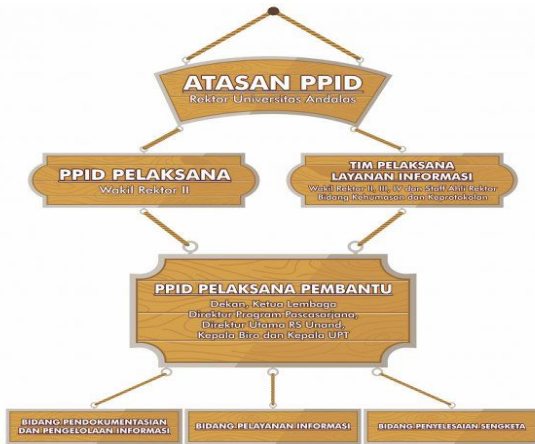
ATASAN PPID
Rektor Universitas Andalas

PPID PELAKSANA
Wakil Rektor II

TIM PELAKSANA LAYANAN INFORMASI
Wakil Rektor II, III, IV dan Staff Ahli Rektor Bidang Kehumasan dan Keprotokolan

PPID PELAKSANA PEMBANTU
Dekan, Ketua Lembaga
Direktur Program Pascasarjana,
Direktur Utama RS Unand,
Kepala Biro dan Kepala UPT

BIDANG PENDOKUMENTASIAN DAN PENGELOLAAN INFORMASI

BIDANG PELAYANAN INFORMASI

BIDANG PENYELESAIAN SENGKETA